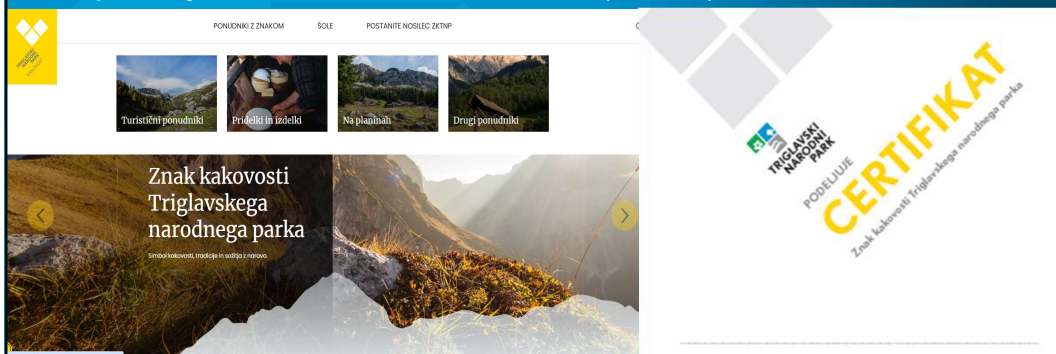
PONUDNIKI Z ZNAKOM ŠOLE POSTANITE NOSILEC ZKTNP

Turistični ponudniki
Pridelki in izdelki
Na planinah
Drugi ponudniki

Znak kakovosti Triglavskega narodnega parka

Simbol kakovosti, tradicije in sožitja z naravo.

TRIGLAVSKI NARODNI PARK
PODELJUJE
CERTIFIKAT
Znak kakovosti Triglavskega narodnega parka